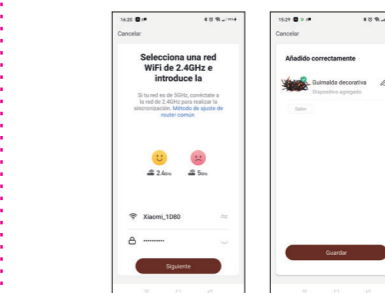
14:28

Cancelar

Selecciona una red WiFi de 2.4GHz e introduce la

Si tu red es de 5GHz, conéctate a la red de 2.4GHz para realizar la sincronización. Método de ajuste de router común

2.4GHz

5GHz

Xiaomi_1D80

••••••••••

Siguiente

15:29

Cancelar

Añadido correctamente

Guirnalda decorativa

Dispositivo agregado

Salón

Guardar